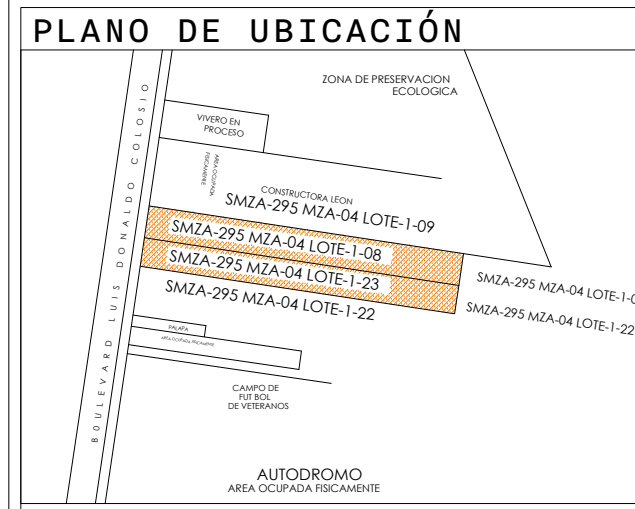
PLANO DE UBICACIÓN

ZONA DE PRESERVACION ECOLOGICA

VIVERO EN PROCESO

AREA OCUPADA FISICAMENTE

CONSTRUCTORA LEON
SMZA-295 MZA-04 LOTE-1-09

SMZA-295 MZA-04 LOTE-1-08

SMZA-295 MZA-04 LOTE-1-23

SMZA-295 MZA-04 LOTE-1-22

SMZA-295 MZA-04 LOTE-1-0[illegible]

SMZA-295 MZA-04 LOTE-1-22

BOULEVARD LUIS DONALDO COLOSIO

PALAPA

AREA OCUPADA FISICAMENTE

CAMPO DE FUT BOL DE VETERANOS

AUTODROMO
AREA OCUPADA FISICAMENTE